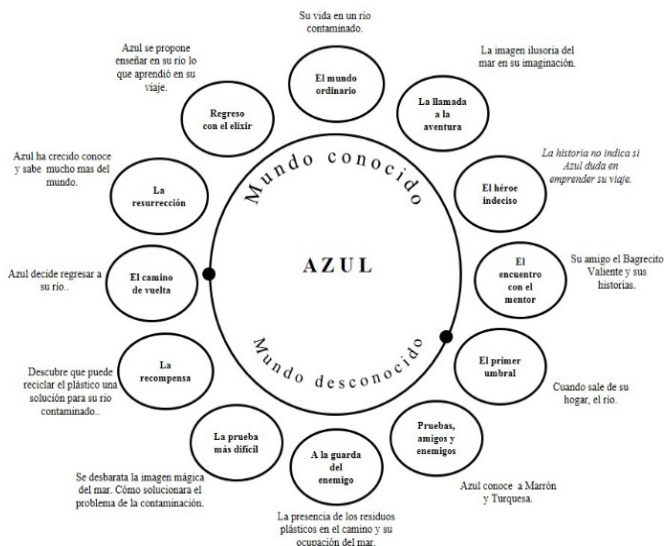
Su vida en un río contaminado.

El mundo ordinario

La imagen ilusoria del mar en su imaginación.

La llamada a la aventura

La historia no indica si Azul duda en emprender su viaje.

El héroe indeciso

Su amigo el Bagrecito Valiente y sus historias.

El encuentro con el mentor

Cuando sale de su hogar, el río.

El primer umbral

Azul conoce a Marrón y Turquesa.

Pruebas, amigos y enemigos

La presencia de los residuos plásticos en el camino y su ocupación del mar.

A la guarda del enemigo

Se desbarata la imagen mágica del mar. Cómo solucionara el problema de la contaminación.

La prueba más difícil

Descubre que puede reciclar el plástico una solución para su rio contaminado..

La recompensa

Azul decide regresar a su río..

El camino de vuelta

Azul ha crecido conoce y sabe mucho mas del mundo.

La resurrección

Azul se propone enseñar en su río lo que aprendió en su viaje.

Regreso con el elixir

Mundo conocido

AZUL

Mundo desconocido